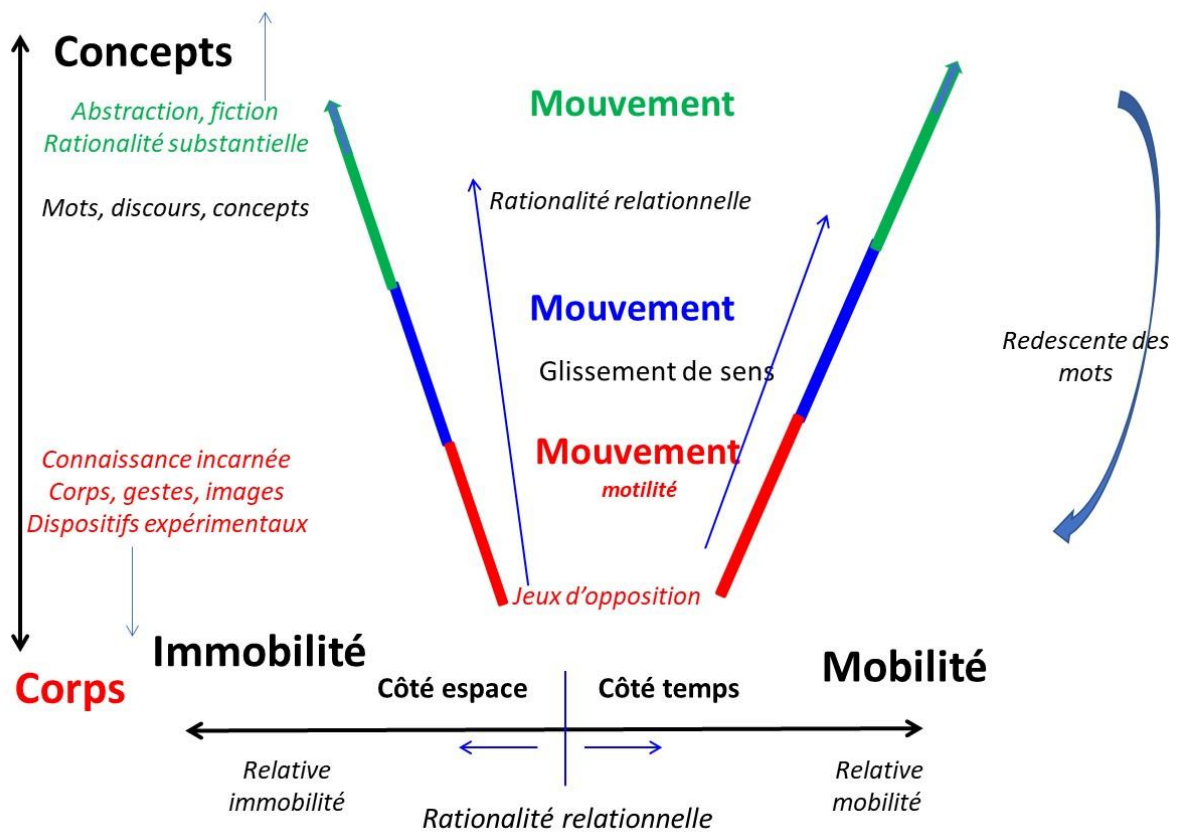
Concepts

Abstraction, fiction
Rationalité substantielle

Mots, discours, concepts

Mouvement

Rationalité relationnelle

Mouvement

Glissement de sens

Redescente des mots

Mouvement
motilité

Connaissance incarnée
Corps, gestes, images
Dispositifs expérimentaux

Jeux d'opposition

Immobilité

Mobilité

Corps

Côté espace

Côté temps

Relative immobilité

Relative mobilité

Rationalité relationnelle